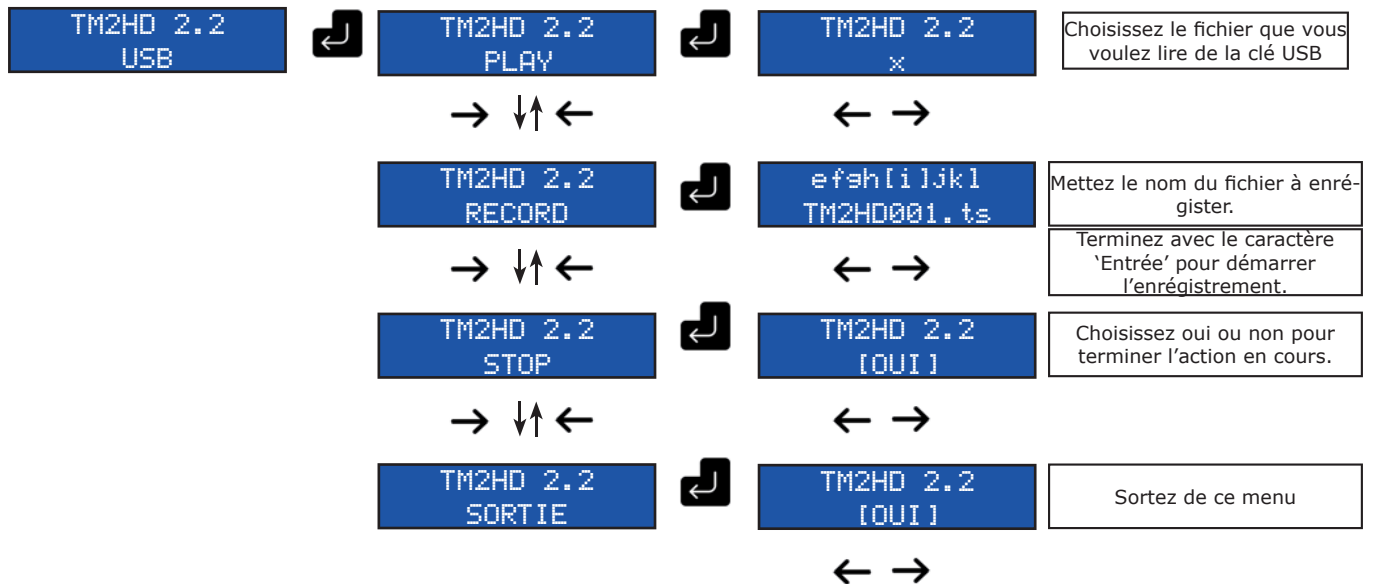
TM2HD 2.2
USB

TM2HD 2.2
PLAY

TM2HD 2.2
x

Choisissez le fichier que vous voulez lire de la clé USB

→ ↓↑ ←

← →

TM2HD 2.2
RECORD

efgh[i]jkl
TM2HD001.ts

Mettez le nom du fichier à enrégister.

Terminez avec le caractère 'Entrée' pour démarrer l'enrégistrement.

→ ↓↑ ←

← →

TM2HD 2.2
STOP

TM2HD 2.2
[OUI]

Choisissez oui ou non pour terminer l'action en cours.

→ ↓↑ ←

← →

TM2HD 2.2
SORTIE

TM2HD 2.2
[OUI]

Sortez de ce menu

← →